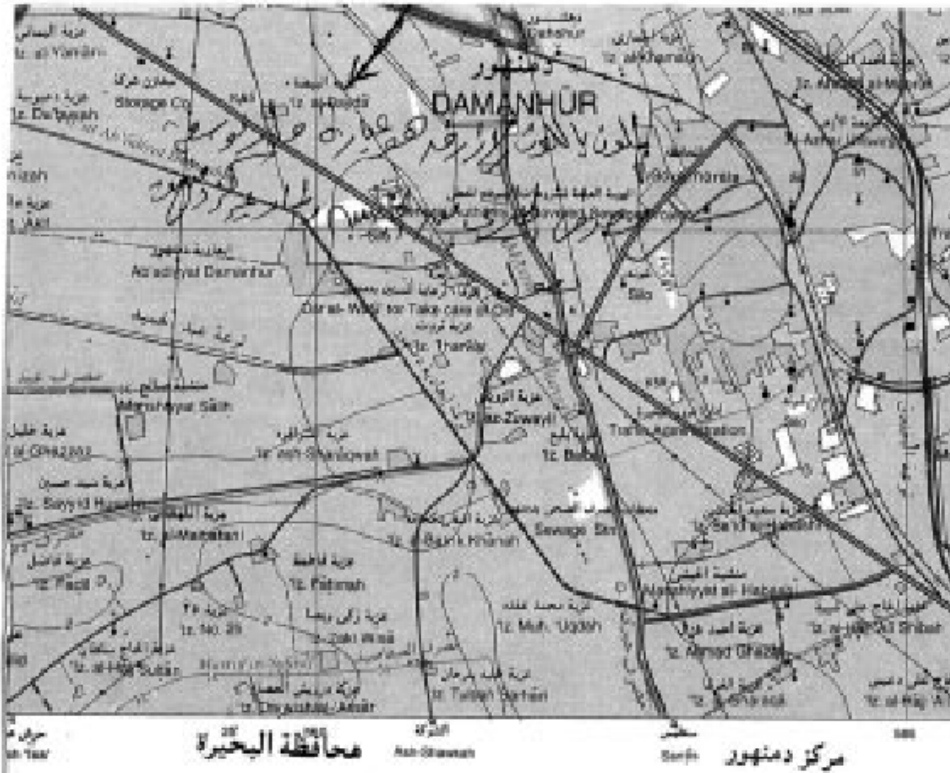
دمنهور
DAMANHUR

Storage Co.

Iz. ad-Da'ayah

Iz. al-Bandi

Sidi Yunis

Ad-Adiyat Damanhur

Darah Wasil for Take care of Chi

Iz. Tharilay

Ma'mariyat Salih

Iz. Zawiyah

Iz. Ghali

Iz. ash-Sharawah

Iz. Sayyid Husayn

Iz. Bakr

Traffic Administration

Iz. al-Mashtani

Iz. Bakri Khanah

Sewage Stn

Iz. Fathiah

Iz. Fadil

Iz. No. 29

Iz. Zaki Wasa

Iz. Muh. 'Uddah

Iz. al-Hajj Sultan

Iz. Talaat Barhan

Iz. Ahmad Ghazi

Iz. al-Hajj Shabah

Sidi Bu

Silo

مركز دمنهور

محافظة البحيرة

Ash-Shawah

Sanjh

الشراكة